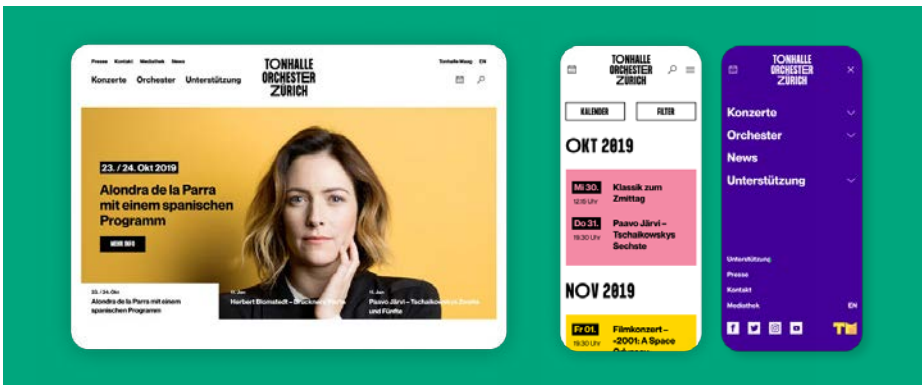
Presse Kontakt Mediathek News

Konzerte Orchester Unterstützung

TONHALLE ORCHESTER ZÜRICH

Tonhalle Maag EN

23. / 24. Okt 2019

Alondra de la Parra mit einem spanischen Programm

MEHR INFO

23. / 24. Okt

Alondra de la Parra mit einem spanischen Programm

11. Jan

Herbert Blomstedt – Bruckners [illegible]

11. Jan

Paavo Järvi – Tschaikowskis Zweite und Fünfte

TONHALLE ORCHESTER ZÜRICH

KALENDER

FILTER

OKT 2019

Mi 30.
12:15 Uhr

Klassik zum Zmittag

Do 31.
19:30 Uhr

Paavo Järvi – Tschaikowskys Sechste

NOV 2019

Fr 01.
19:30 Uhr

Filmkonzert – «2001: A Space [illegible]

TONHALLE ORCHESTER ZÜRICH

Konzerte

Orchester

News

Unterstützung

Unterstützung

Presse

Kontakt

Mediathek

EN